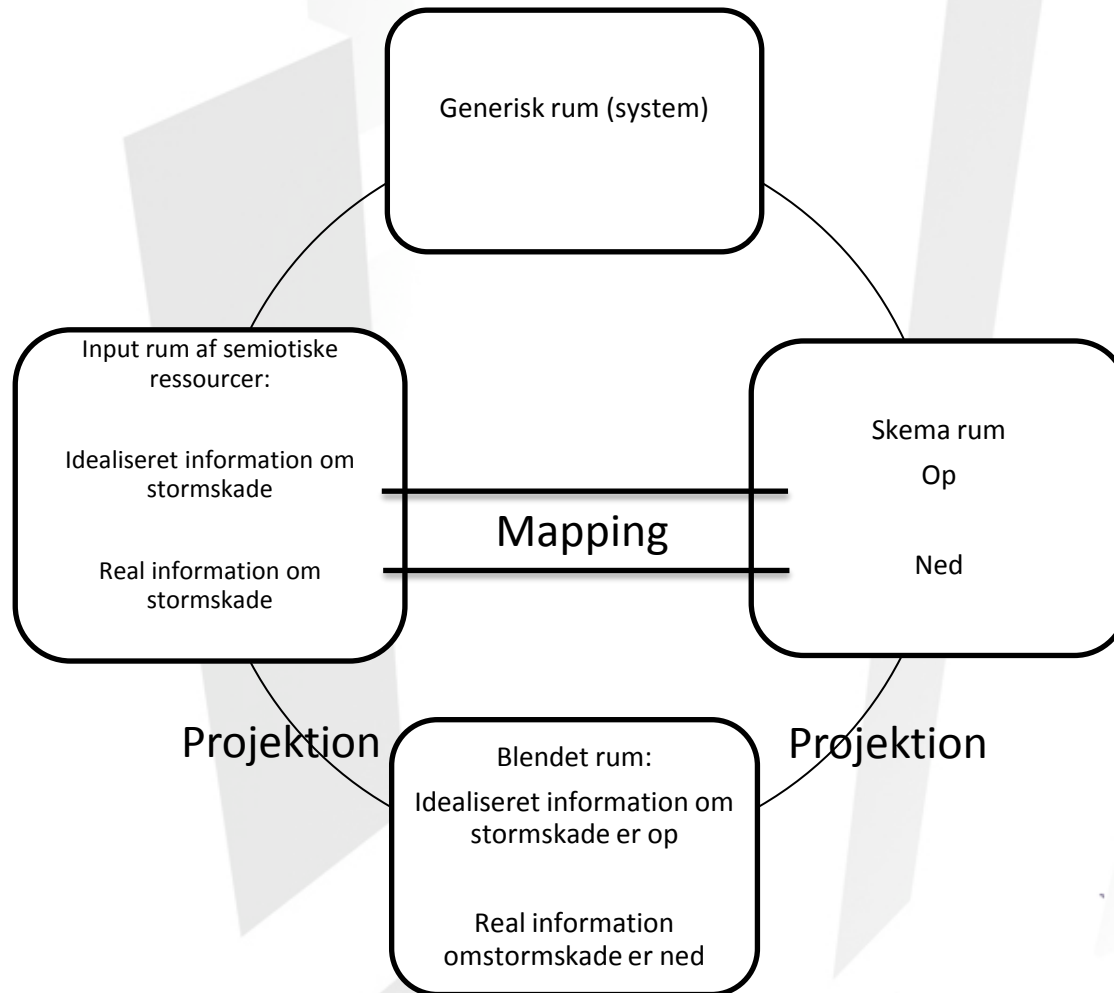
Generisk rum (system)

Input rum af semiotiske ressourcer:

Idealiseret information om stormskade

Real information om stormskade

Skema rum
Op

Ned

Mapping

Projektion

Projektion

Blendet rum:
Idealiseret information om stormskade er op

Real information omstormskade er ned